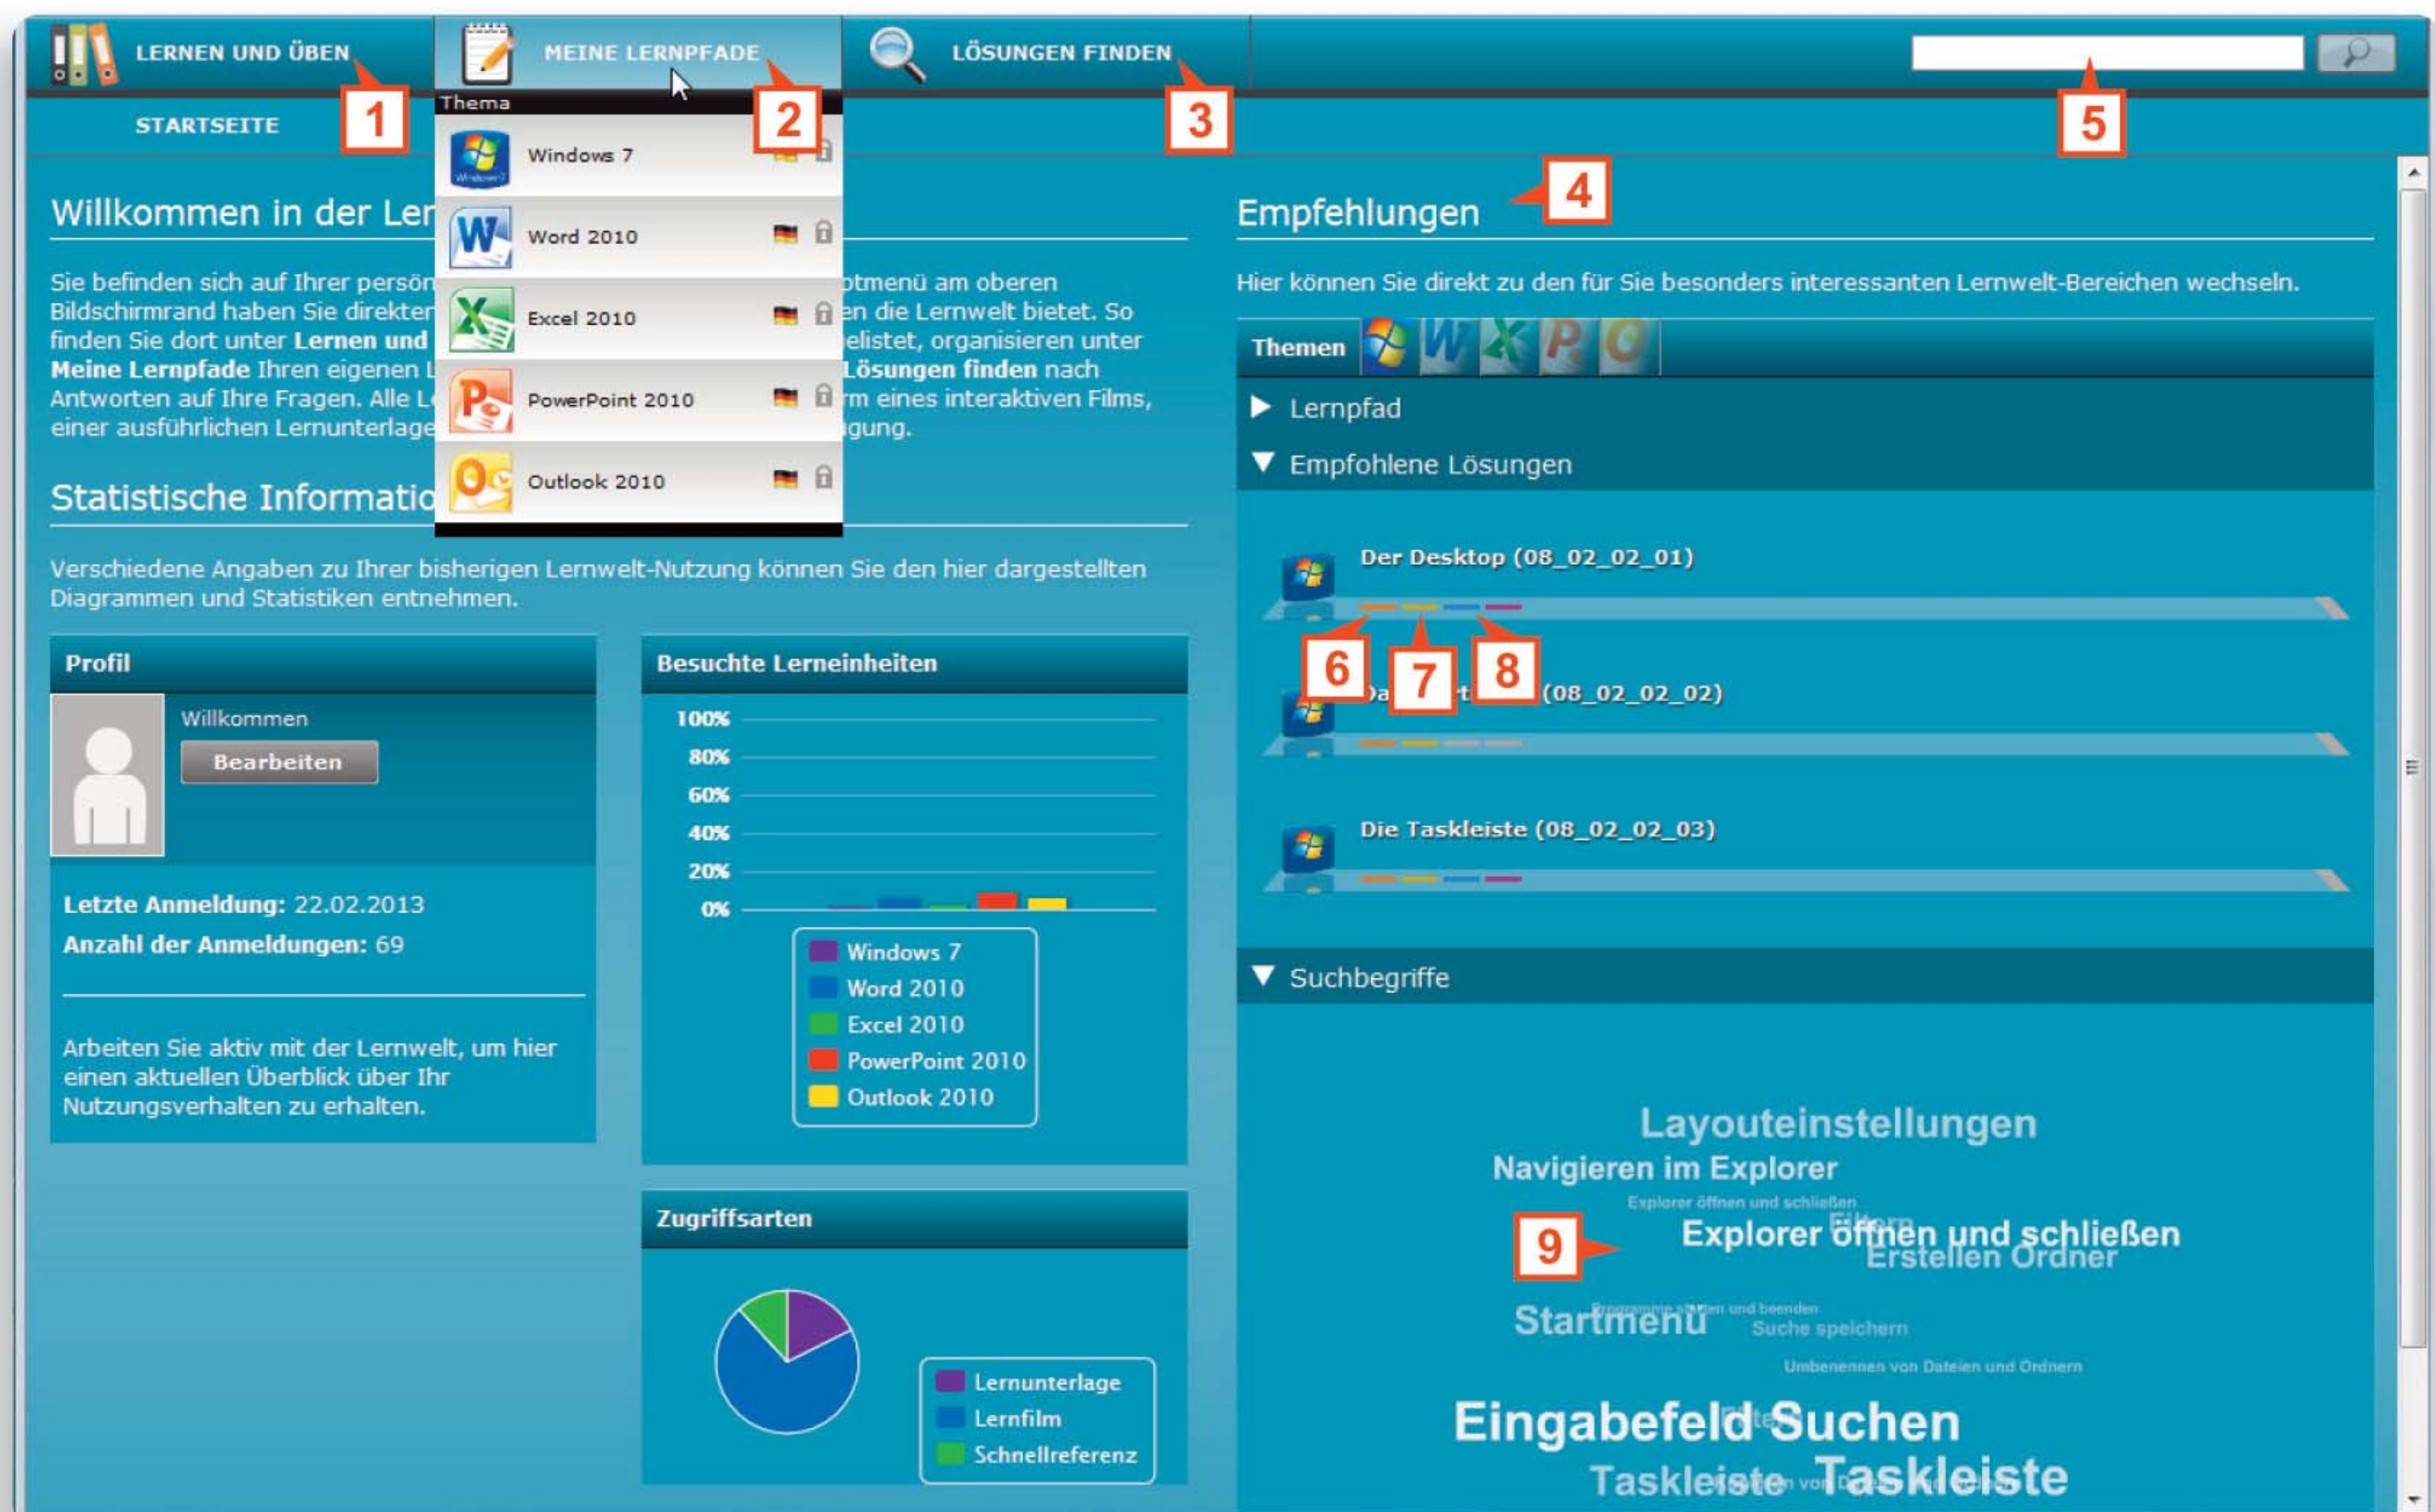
LERNEN UND ÜBEN
MEINE LERNPFADE
LÖSUNGEN FINDEN

STARTSEITE

1 2 3 5

Thema
Windows 7
Word 2010
Excel 2010
PowerPoint 2010
Outlook 2010

Willkommen in der Ler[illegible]

Sie befinden sich auf Ihrer persön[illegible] ptmenü am oberen Bildschirmrand haben Sie direkter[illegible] en die Lernwelt bietet. So finden Sie dort unter **Lernen und** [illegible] elistet, organisieren unter **Meine Lernpfade** Ihren eigenen L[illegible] **Lösungen finden** nach Antworten auf Ihre Fragen. Alle L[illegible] rm eines interaktiven Films, einer ausführlichen Lernunterlage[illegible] gung.

Statistische Informatio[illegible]

Verschiedene Angaben zu Ihrer bisherigen Lernwelt-Nutzung können Sie den hier dargestellten Diagrammen und Statistiken entnehmen.

Profil
Willkommen
Bearbeiten
**Letzte Anmeldung:** 22.02.2013
**Anzahl der Anmeldungen:** 69

Arbeiten Sie aktiv mit der Lernwelt, um hier einen aktuellen Überblick über Ihr Nutzungsverhalten zu erhalten.

Besuchte Lerneinheiten
100%
80%
60%
40%
20%
0%
Windows 7
Word 2010
Excel 2010
PowerPoint 2010
Outlook 2010

Zugriffsarten
Lernunterlage
Lernfilm
Schnellreferenz

Empfehlungen 4

Hier können Sie direkt zu den für Sie besonders interessanten Lernwelt-Bereichen wechseln.

Themen
Lernpfad
Empfohlene Lösungen
Der Desktop (08_02_02_01)
6 7 8
Da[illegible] (08_02_02_02)
Die Taskleiste (08_02_02_03)

Suchbegriffe
Layouteinstellungen
Navigieren im Explorer
Explorer öffnen und schließen
Filtern
Explorer öffnen und schließen
Erstellen Ordner
9
Startmenü
Programme starten und beenden
Suche speichern
Umbenennen von Dateien und Ordnern
Eingabefeld Suchen
Taskleiste
Taskleiste